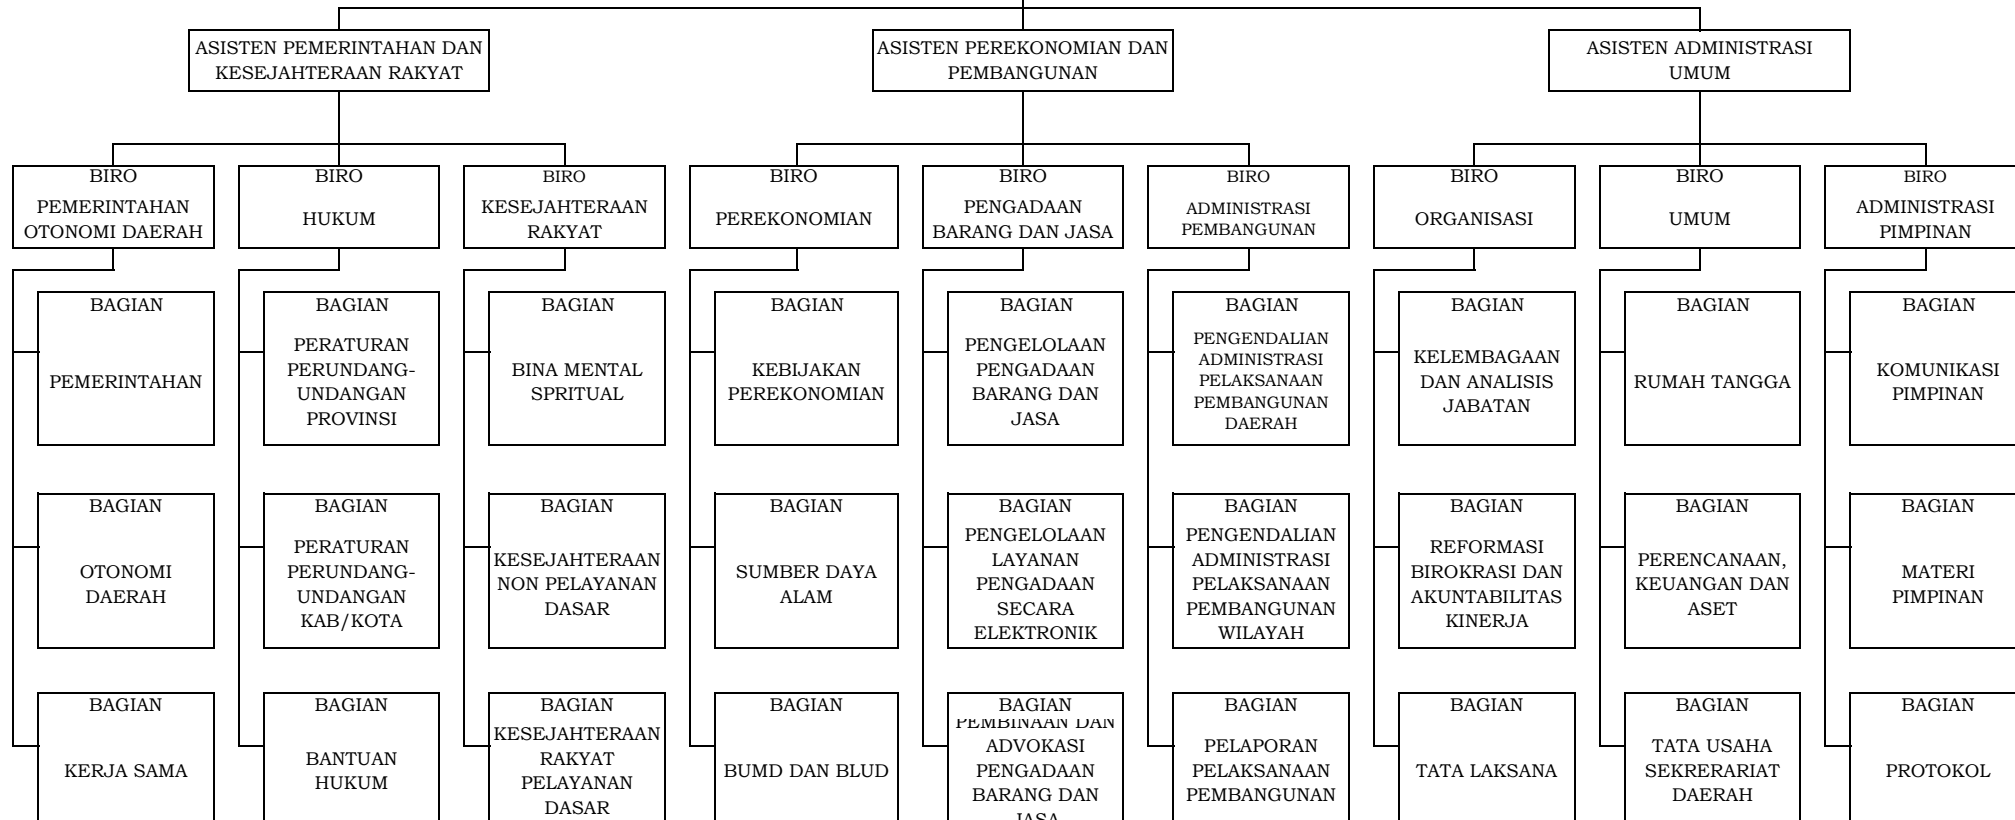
ASISTEN PEMERINTAHAN DAN KESEJAHTERAAN RAKYAT

ASISTEN PEREKONOMIAN DAN PEMBANGUNAN

ASISTEN ADMINISTRASI UMUM

BIRO PEMERINTAHAN OTONOMI DAERAH

BAGIAN PEMERINTAHAN

BAGIAN OTONOMI DAERAH

BAGIAN KERJA SAMA

BIRO HUKUM

BAGIAN PERATURAN PERUNDANG-UNDANGAN PROVINSI

BAGIAN PERATURAN PERUNDANG-UNDANGAN KAB/KOTA

BAGIAN BANTUAN HUKUM

BIRO KESEJAHTERAAN RAKYAT

BAGIAN BINA MENTAL SPRITUAL

BAGIAN KESEJAHTERAAN NON PELAYANAN DASAR

BAGIAN KESEJAHTERAAN RAKYAT PELAYANAN DASAR

BIRO PEREKONOMIAN

BAGIAN KEBIJAKAN PEREKONOMIAN

BAGIAN SUMBER DAYA ALAM

BAGIAN BUMD DAN BLUD

BIRO PENGADAAN BARANG DAN JASA

BAGIAN PENGELOLAAN PENGADAAN BARANG DAN JASA

BAGIAN PENGELOLAAN LAYANAN PENGADAAN SECARA ELEKTRONIK

BAGIAN PEMBINAAN DAN ADVOKASI PENGADAAN BARANG DAN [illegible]

BIRO ADMINISTRASI PEMBANGUNAN

BAGIAN PENGENDALIAN ADMINISTRASI PELAKSANAAN PEMBANGUNAN DAERAH

BAGIAN PENGENDALIAN ADMINISTRASI PELAKSANAAN PEMBANGUNAN WILAYAH

BAGIAN PELAPORAN PELAKSANAAN PEMBANGUNAN

BIRO ORGANISASI

BAGIAN KELEMBAGAAN DAN ANALISIS JABATAN

BAGIAN REFORMASI BIROKRASI DAN AKUNTABILITAS KINERJA

BAGIAN TATA LAKSANA

BIRO UMUM

BAGIAN RUMAH TANGGA

BAGIAN PERENCANAAN, KEUANGAN DAN ASET

BAGIAN TATA USAHA SEKRERARIAT DAERAH

BIRO ADMINISTRASI PIMPINAN

BAGIAN KOMUNIKASI PIMPINAN

BAGIAN MATERI PIMPINAN

BAGIAN PROTOKOL